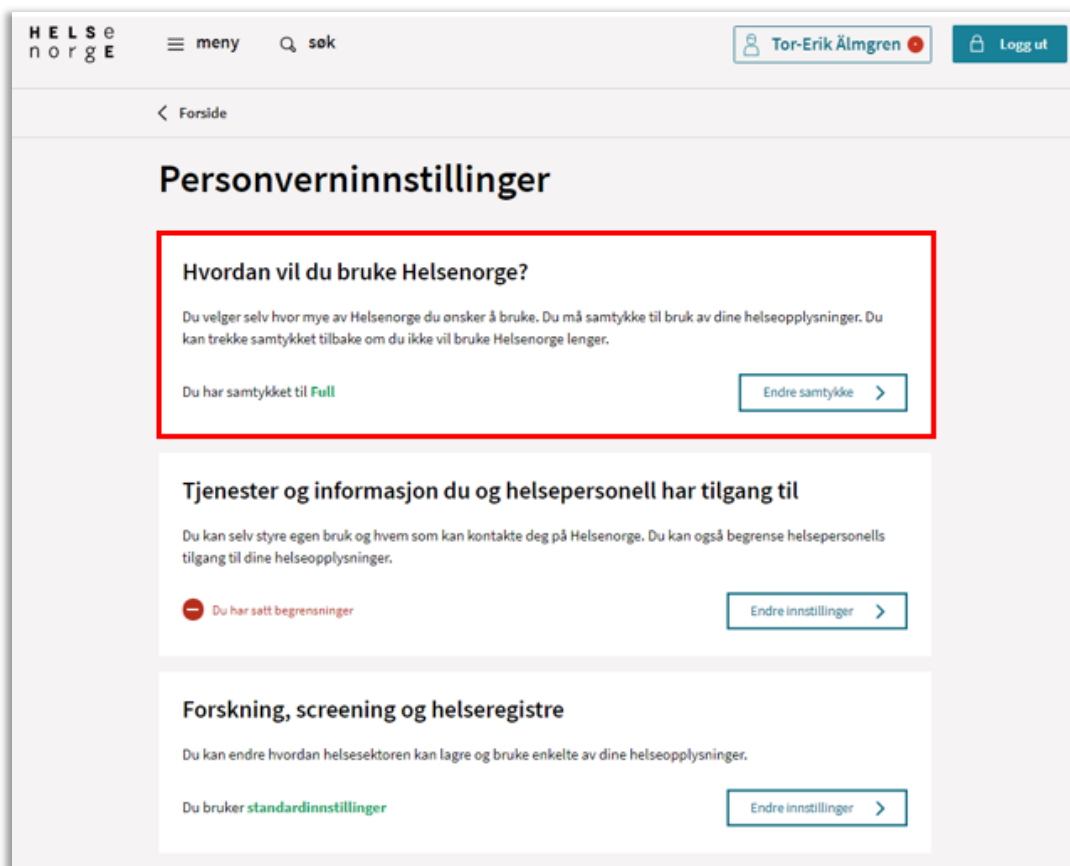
HELSe
norgE

meny

søk

Tor-Erik Ålmgren

Logg ut

Forside

Personverninnstillinger

Hvordan vil du bruke Helsenorge?

Du velger selv hvor mye av Helsenorge du ønsker å bruke. Du må samtykke til bruk av dine helseopplysninger. Du kan trekke samtykket tilbake om du ikke vil bruke Helsenorge lenger.

Du har samtykket til Full

Endre samtykke

Tjenester og informasjon du og helsepersonell har tilgang til

Du kan selv styre egen bruk og hvem som kan kontakte deg på Helsenorge. Du kan også begrense helsepersonells tilgang til dine helseopplysninger.

Du har satt begrensninger

Endre innstillinger

Forskning, screening og helseregistre

Du kan endre hvordan helsesektoren kan lagre og bruke enkelte av dine helseopplysninger.

Du bruker standardinnstillinger

Endre innstillinger